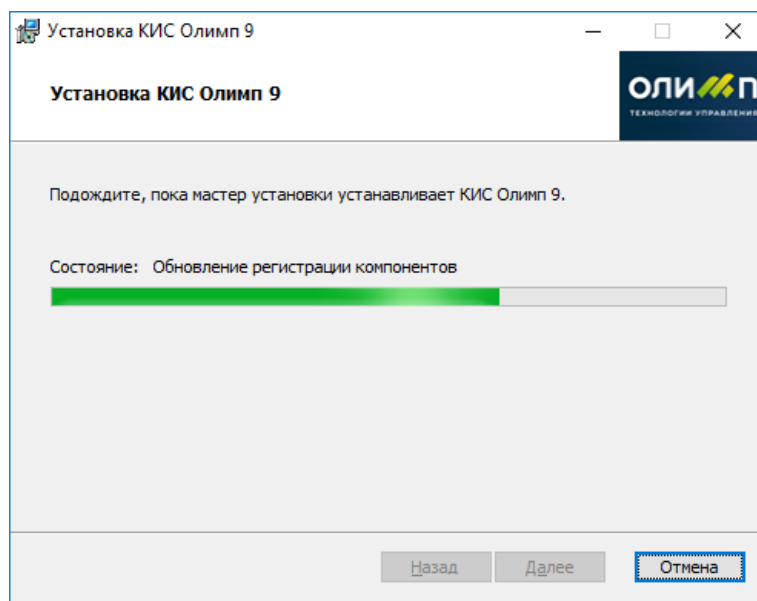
Установка КИС Олимп 9

Установка КИС Олимп 9

ОЛИМП
ТЕХНОЛОГИИ УПРАВЛЕНИЯ

Подождите, пока мастер установки устанавливает КИС Олимп 9.

Состояние: Обновление регистрации компонентов

Назад Далее Отмена